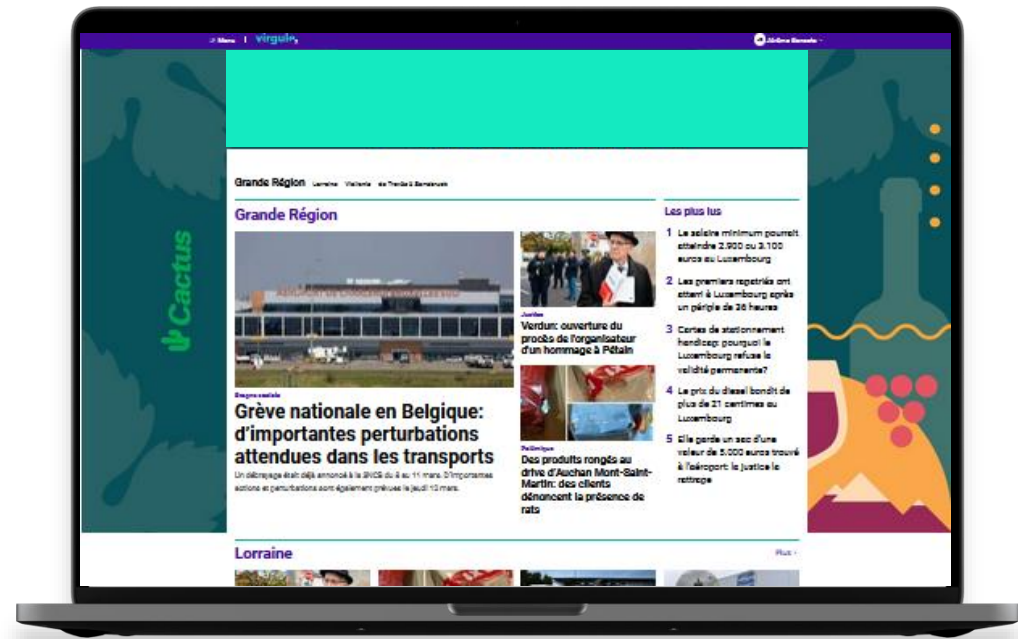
Menu | virgule

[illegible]

Cactus

Grande Région Lorraine Wallonie de Trèves à Sarrebruck

Grande Région

Les plus lus

Grève nationale en Belgique: d'importantes perturbations attendues dans les transports

Un débrayage était déjà annoncé à la SNCB du 8 au 11 mars. D'importantes actions et perturbations sont également prévues le jeudi 10 mars.

Justice
Verdun: ouverture du procès de l'organisateur d'un hommage à Pétain

Polémique
Des produits rongés au drive d'Auchan Mont-Saint-Martin: des clients dénoncent la présence de rats

1 Le salaire minimum pourrait atteindre 2.900 ou 3.100 euros au Luxembourg

2 Les premiers rapatriés ont atterri à Luxembourg après un périple de 36 heures

3 Cartes de stationnement handicap: pourquoi le Luxembourg refuse la validité permanente?

4 Le prix du diesel bondit de plus de 21 centimes au Luxembourg

5 Elle garde un sac d'une valeur de 5.000 euros trouvé à l'aéroport: la justice la rattrape

Lorraine

Plus ›